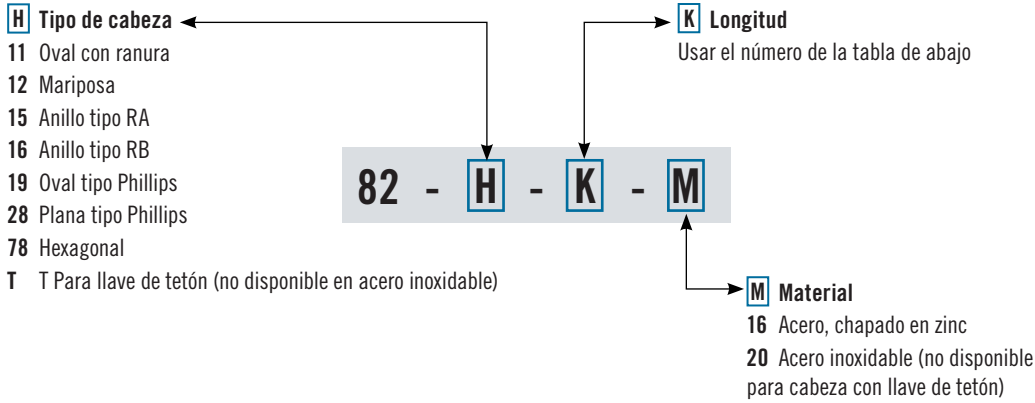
H Tipo de cabeza
11 Oval con ranura
12 Mariposa
15 Anillo tipo RA
16 Anillo tipo RB
19 Oval tipo Phillips
28 Plana tipo Phillips
78 Hexagonal
T T Para llave de tetón (no disponible en acero inoxidable)

K Longitud
Usar el número de la tabla de abajo

82 - H - K - M

M Material
16 Acero, chapado en zinc
20 Acero inoxidable (no disponible para cabeza con llave de tetón)